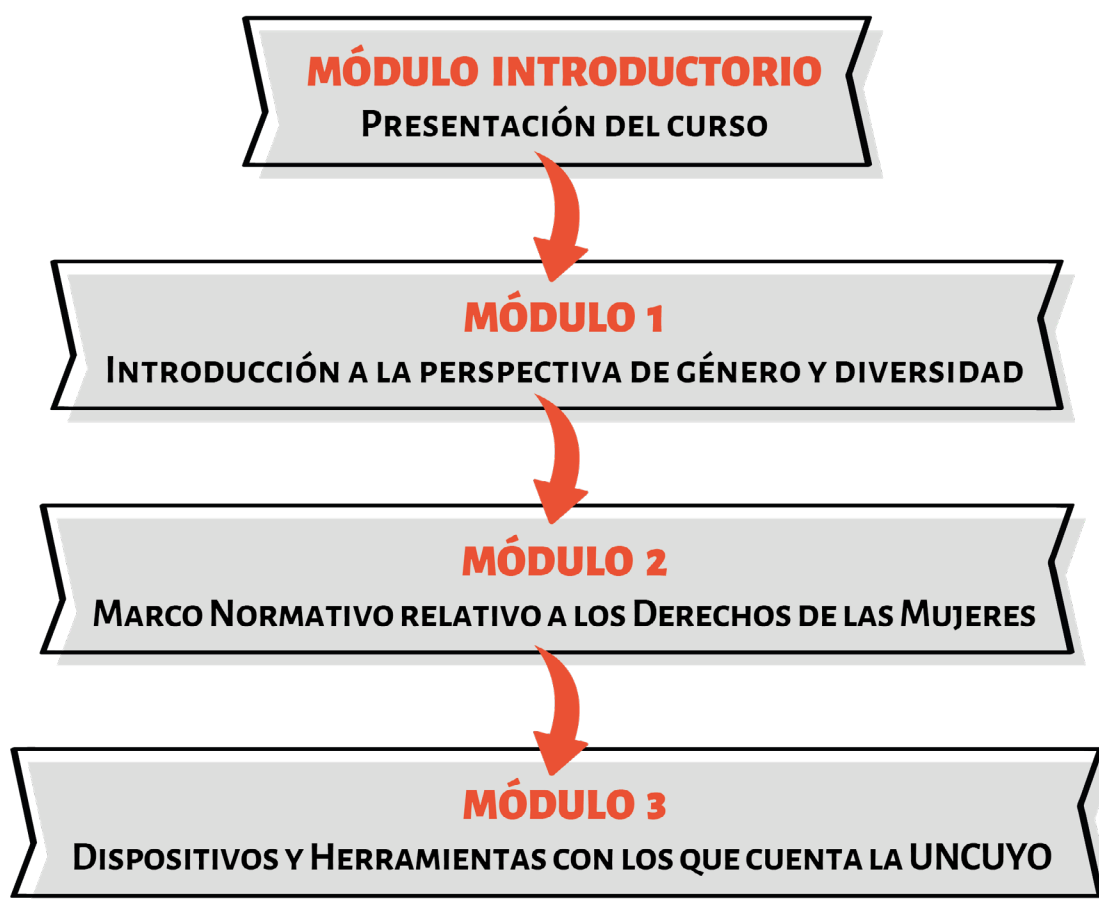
MÓDULO INTRODUCTORIO
Presentación del curso

MÓDULO 1
Introducción a la perspectiva de género y diversidad

MÓDULO 2
Marco Normativo relativo a los Derechos de las Mujeres

MÓDULO 3
Dispositivos y Herramientas con los que cuenta la UNCUYO